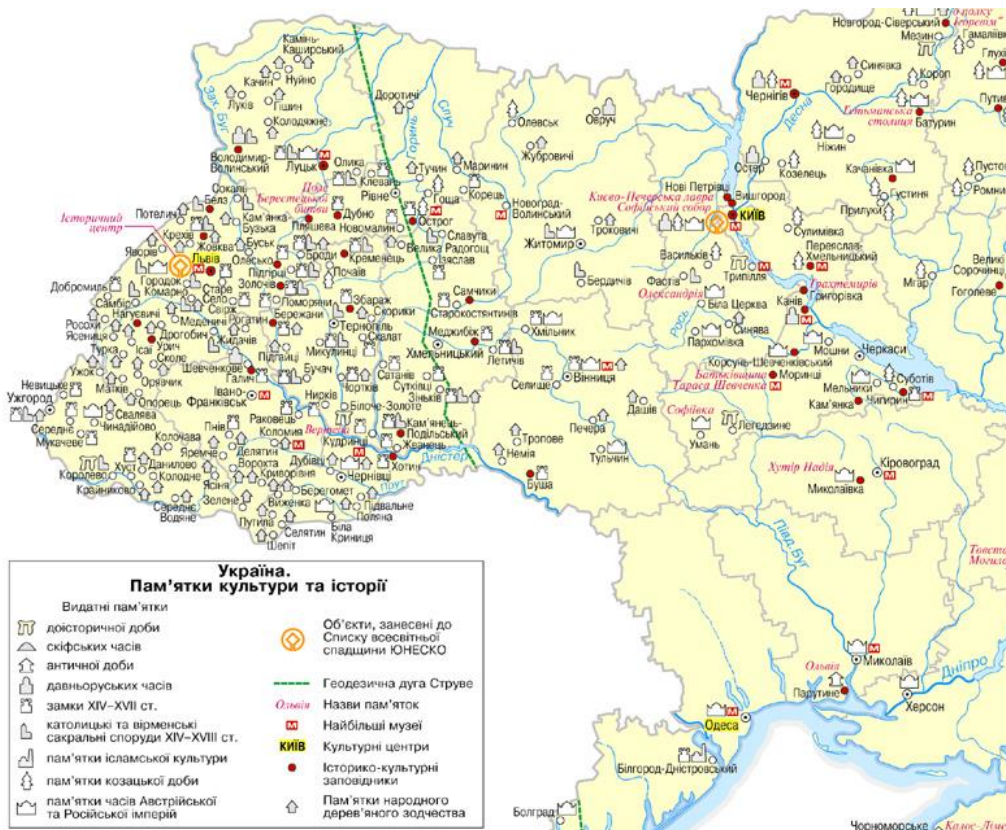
Україна.
Пам'ятки культури та історії

Видатні пам'ятки
доісторичної доби
скіфських часів
античної доби
давньоруських часів
замки XIV–XVII ст.
католицькі та вірменські сакральні споруди XIV–XVIII ст.
пам'ятки ісламської культури
пам'ятки козацької доби
пам'ятки часів Австрійської та Російської імперій

Об'єкти, занесені до Списку всесвітньої спадщини ЮНЕСКО
Геодезична дуга Струве
Ольвія Назви пам'яток
Найбільші музеї
КИЇВ Культурні центри
Історико-культурні заповідники
Пам'ятки народного дерев'яного зодчества

Камінь-Каширський
Качин
Нуйно
Луків
Гішин
Колодяжне
Зах. Буг
Володимир-Волинський
Луцьк
Олика
Горинь
Случ
Доротичі
Тучин
Маринин
Клевань
Рівне
Гоща
Корець
Острог
Плата Берестецької битви
Сокаль
Белз
Потелич
Історичний центр
Крехів
Жовква
Кам'янка-Бузька
Буськ
Плішева
Дубно
Новомалин
Славута
Велика Радогощ
Ізяслав
Львів
Яворів
Олесько
Броди
Кременець
Почаїв
Підгірці
Золочів
Городок
Комарно
Старе Село
Добромиль
Самбір
Нагуєвичі
Свірж
Рогатин
Поморяни
Збараж
Скорики
Тернопіль
Бережани
Самчики
Старокостянтинів
Меджибіж
Хмільник
Хмельницький
Летичів
Росохи
Ясениця
Турка
Дрогобич
Урич
Ісаї
Сколе
Меденичі
Кидаїв
Шевченкове
Галич
Підгайці
Микулинці
Скалат
Бучач
Чортків
Сатанів
Сутківці
Зіньків
Ужок
Орявчик
Мізхів
Опорець
Невицьке
Ужгород
Середнє
Мукачеве
Свалява
Чинадійово
Івано-Франківськ
Раковець
Нирків
Більче-Золоте
Коломия
Вертеба
Кудринці
Кам'янець-Подільський
Жванець
Хотин
Дністер
Прут
Колочава
Пнів
Яремче
Делятин
Ворохта
Криворівня
Дубівці
Чернівці
Хуст
Данилово
Колодне
Королеве
Ясіня
Берегомет
Вижниця
Дзвінкове
Зелене
Путила
Селятин
Шепіт
Біла Криниця
Полянa
Підвальне
Красноїльсько
Середнє Водяне
Олевськ
Овруч
Жубровичі
Новоград-Волинський
Житомир
Бердичів
Троковичі
Трипілля
Фастів
Олександрія
Біла Церква
Рось
Винниця
Селище
Вінниця
Немія
Тропове
Буша
Печера
Дашів
Тульчин
Софіївка
Умань
Легедзине
Києво-Печерська лавра
Софійський собор
Нові Петрівці
Вишгород
Київ
Васильків
Остер
Козелець
Чернігів
Десна
Новгород-Сіверський
Гетьманська столиця
Батурин
Ніжин
Качанівка
Густиня
Прилуки
Сулимівка
Переяслав-Хмельницький
Трахтемирів
Григорівка
Канів
Синява
Пархомівка
Корсунь-Шевченківський
Моринці
Батьківщина Тараса Шевченка
Мошни
Черкаси
Мельники
Суботів
Чигирин
Кам'янка
Хутір Надія
Кіровоград
Миколаївка
Півд.Буг
Ольвія
Миколаїв
Парутине
Херсон
Дніпро
Одеса
Білгород-Дністровський
Болград
Чорноморське
Мезин
Гамаліївка
Глухів
Сиваківка
Короп
Городище
Путивль
Пустовійтівка
Ромни
Мгар
Велика Сорочинці
Гоголеве
Товста Могила
Калос-Лімен
Кам'яна Могила